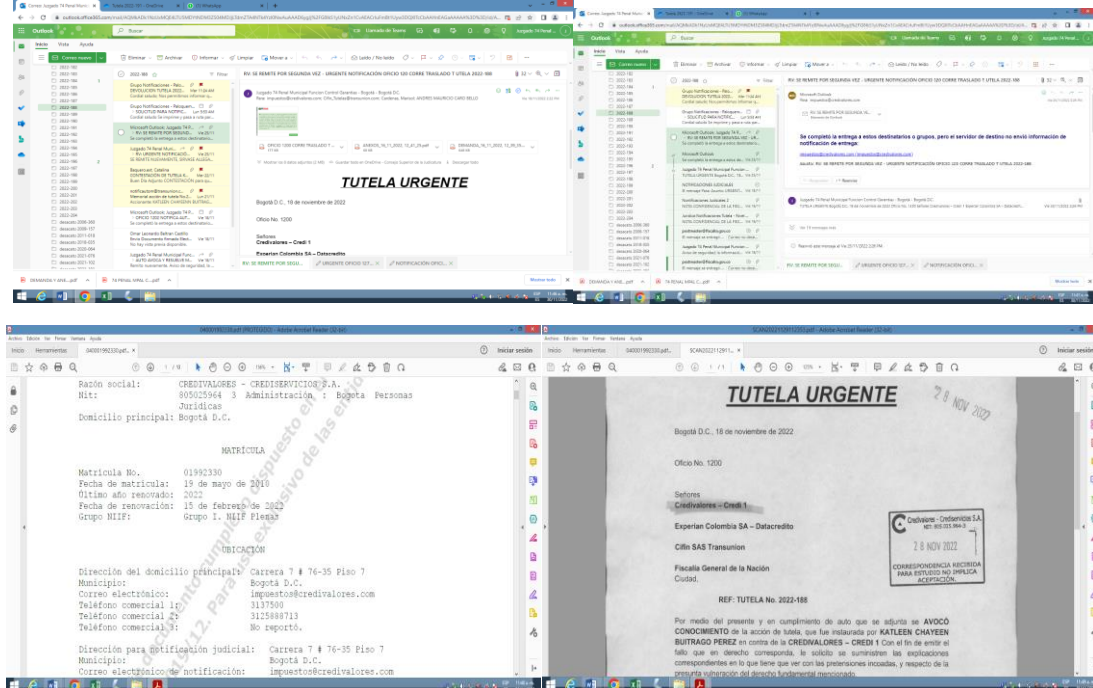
Outlook
Buscar
Inicio Vista Ayuda
Correo nuevo
Eliminar Archivar Informar Limpiar Mover a
Leído / No leído
RV: SE REMITE POR SEGUNDA VEZ - URGENTE NOTIFICACIÓN OFICIO 120 CORRE TRASLADO Y UTELA 2022-188
Juzgado 74 Penal Municipal Funcion Control Garantias - Bogotá - Bogotá DC
TUTELA URGENTE
Bogotá D.C., 18 de noviembre de 2022
Oficio No. 1200
Señores
Credivalores – Credi 1
Experian Colombia SA – Datacredito
RV: SE REMITE POR SEGU...
URGENTE OFICIO 127...
NOTIFICACIÓN OFICIO...
Se completó la entrega a estos destinatarios o grupos, pero el servidor de destino no envió información de notificación de entrega:
Responder
Reenviar

040001992330.pdf (PROTEGIDO) - Adobe Acrobat Reader (32-bit)
Archivo Edición Ver Firmar Ventana Ayuda
Inicio Herramientas 040001992330.pdf
Iniciar sesión
Razón social: CREDIVALORES - CREDISERVICIOS S.A.
Nit: 805025964 3 Administración : Bogota Personas Juridicas
Domicilio principal: Bogotá D.C.

MATRÍCULA

Matrícula No. 01992330
Fecha de matrícula: 19 de mayo de 2010
Último año renovado: 2022
Fecha de renovación: 15 de febrero de 2022
Grupo NIIF: Grupo I. NIIF Plenas

UBICACIÓN

Dirección del domicilio principal: Carrera 7 # 76-35 Piso 7
Municipio: Bogotá D.C.
Correo electrónico: impuestos@credivalores.com
Teléfono comercial 1: 3137500
Teléfono comercial 2: 3125888713
Teléfono comercial 3: No reportó.

Dirección para notificación judicial: Carrera 7 # 76-35 Piso 7
Municipio: Bogotá D.C.
Correo electrónico de notificación: impuestos@credivalores.com

SCAN20221129123333.pdf - Adobe Acrobat Reader (32-bit)
TUTELA URGENTE
28 NOV 2022
Bogotá D.C., 18 de noviembre de 2022
Oficio No. 1200
Señores
Credivalores – Credi 1
Experian Colombia SA – Datacredito
Cifin SAS Transunion
Fiscalía General de la Nación
Ciudad.
Credivalores - Crediservicios S.A.
2 8 NOV 2022
CORRESPONDENCIA RECIBIDA PARA ESTUDIO NO IMPLICA ACEPTACIÓN.
REF: TUTELA No. 2022-188
Por medio del presente y en cumplimiento de auto que se adjunta se AVOCÓ CONOCIMIENTO de la acción de tutela, que fue instaurada por KATLEEN CHAYEEN BUITRAGO PEREZ en contra de la CREDIVALORES – CREDI 1 Con el fin de emitir el fallo que en derecho corresponda, le solicito se suministren las explicaciones correspondientes en lo que tiene que ver con las pretensiones incoadas, y respecto de la presunta vulneración del derecho fundamental mencionado.